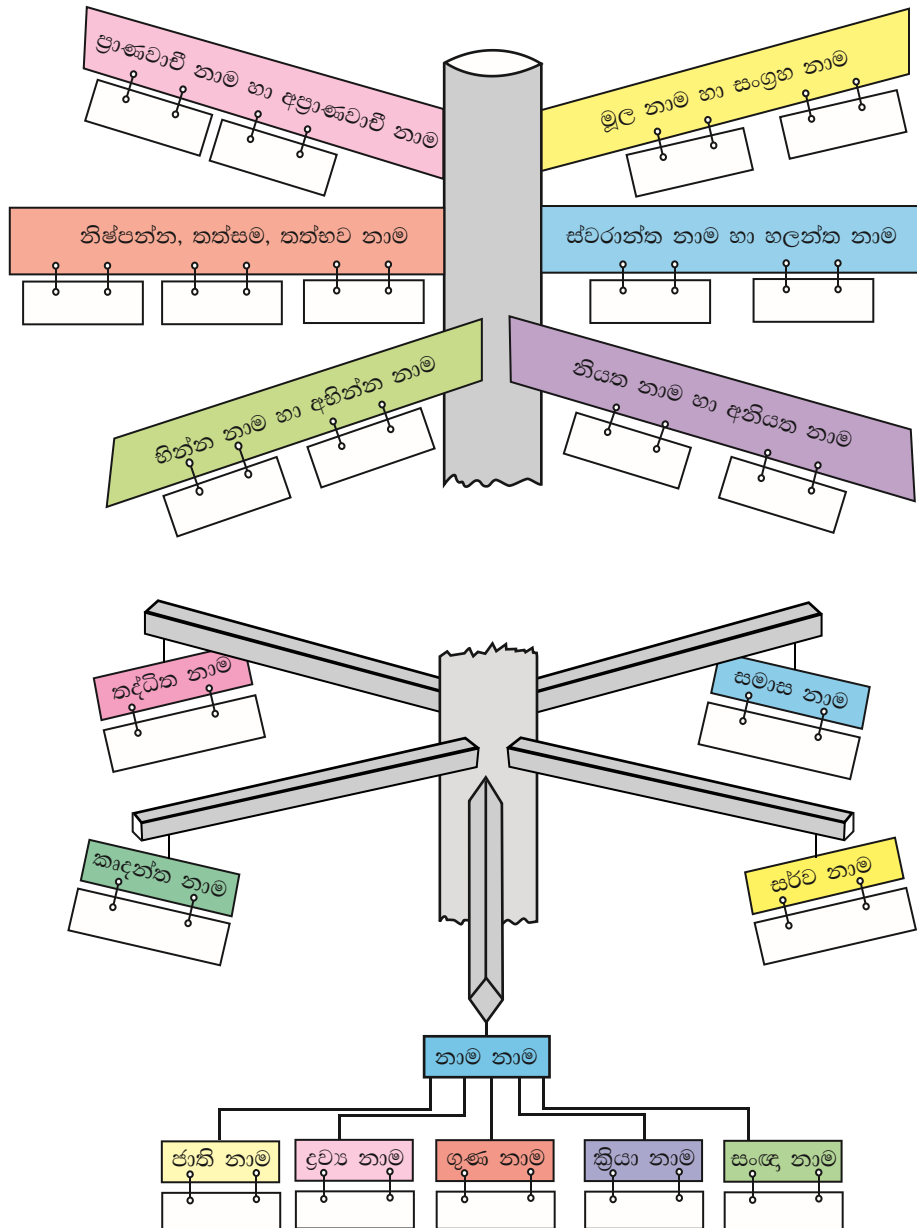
ප්‍රාණවාචී නාම හා අප්‍රාණවාචී නාම

මූල නාම හා සංග්‍රහ නාම

නිෂ්පන්න, තත්සම, තත්භව නාම

ස්වරාන්ත නාම හා හලන්ත නාම

භින්න නාම හා අභින්න නාම

නියත නාම හා අනියත නාම

තද්ධිත නාම

සමාස නාම

කෘදන්ත නාම

සර්ව නාම

නාම නාම

ජාති නාම

ද්‍රව්‍ය නාම

ගුණ නාම

ක්‍රියා නාම

සංඥා නාම